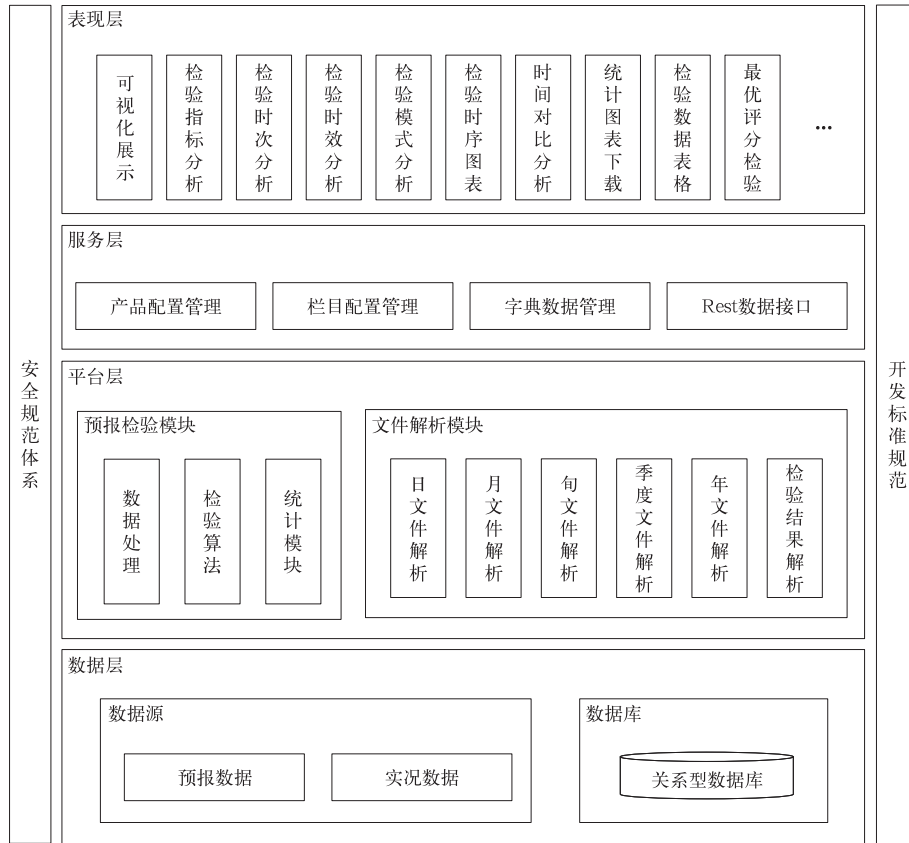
安全规范体系

表现层

可视化展示

检验指标分析

检验时次分析

检验时效分析

检验模式分析

检验时序图表

时间对比分析

统计图表下载

检验数据表格

最优评分检验

...

服务层

产品配置管理

栏目配置管理

字典数据管理

Rest数据接口

平台层

预报检验模块

数据处理

检验算法

统计模块

文件解析模块

日文件解析

月文件解析

旬文件解析

季度文件解析

年文件解析

检验结果解析

数据层

数据源

预报数据

实况数据

数据库

关系型数据库

开发标准规范